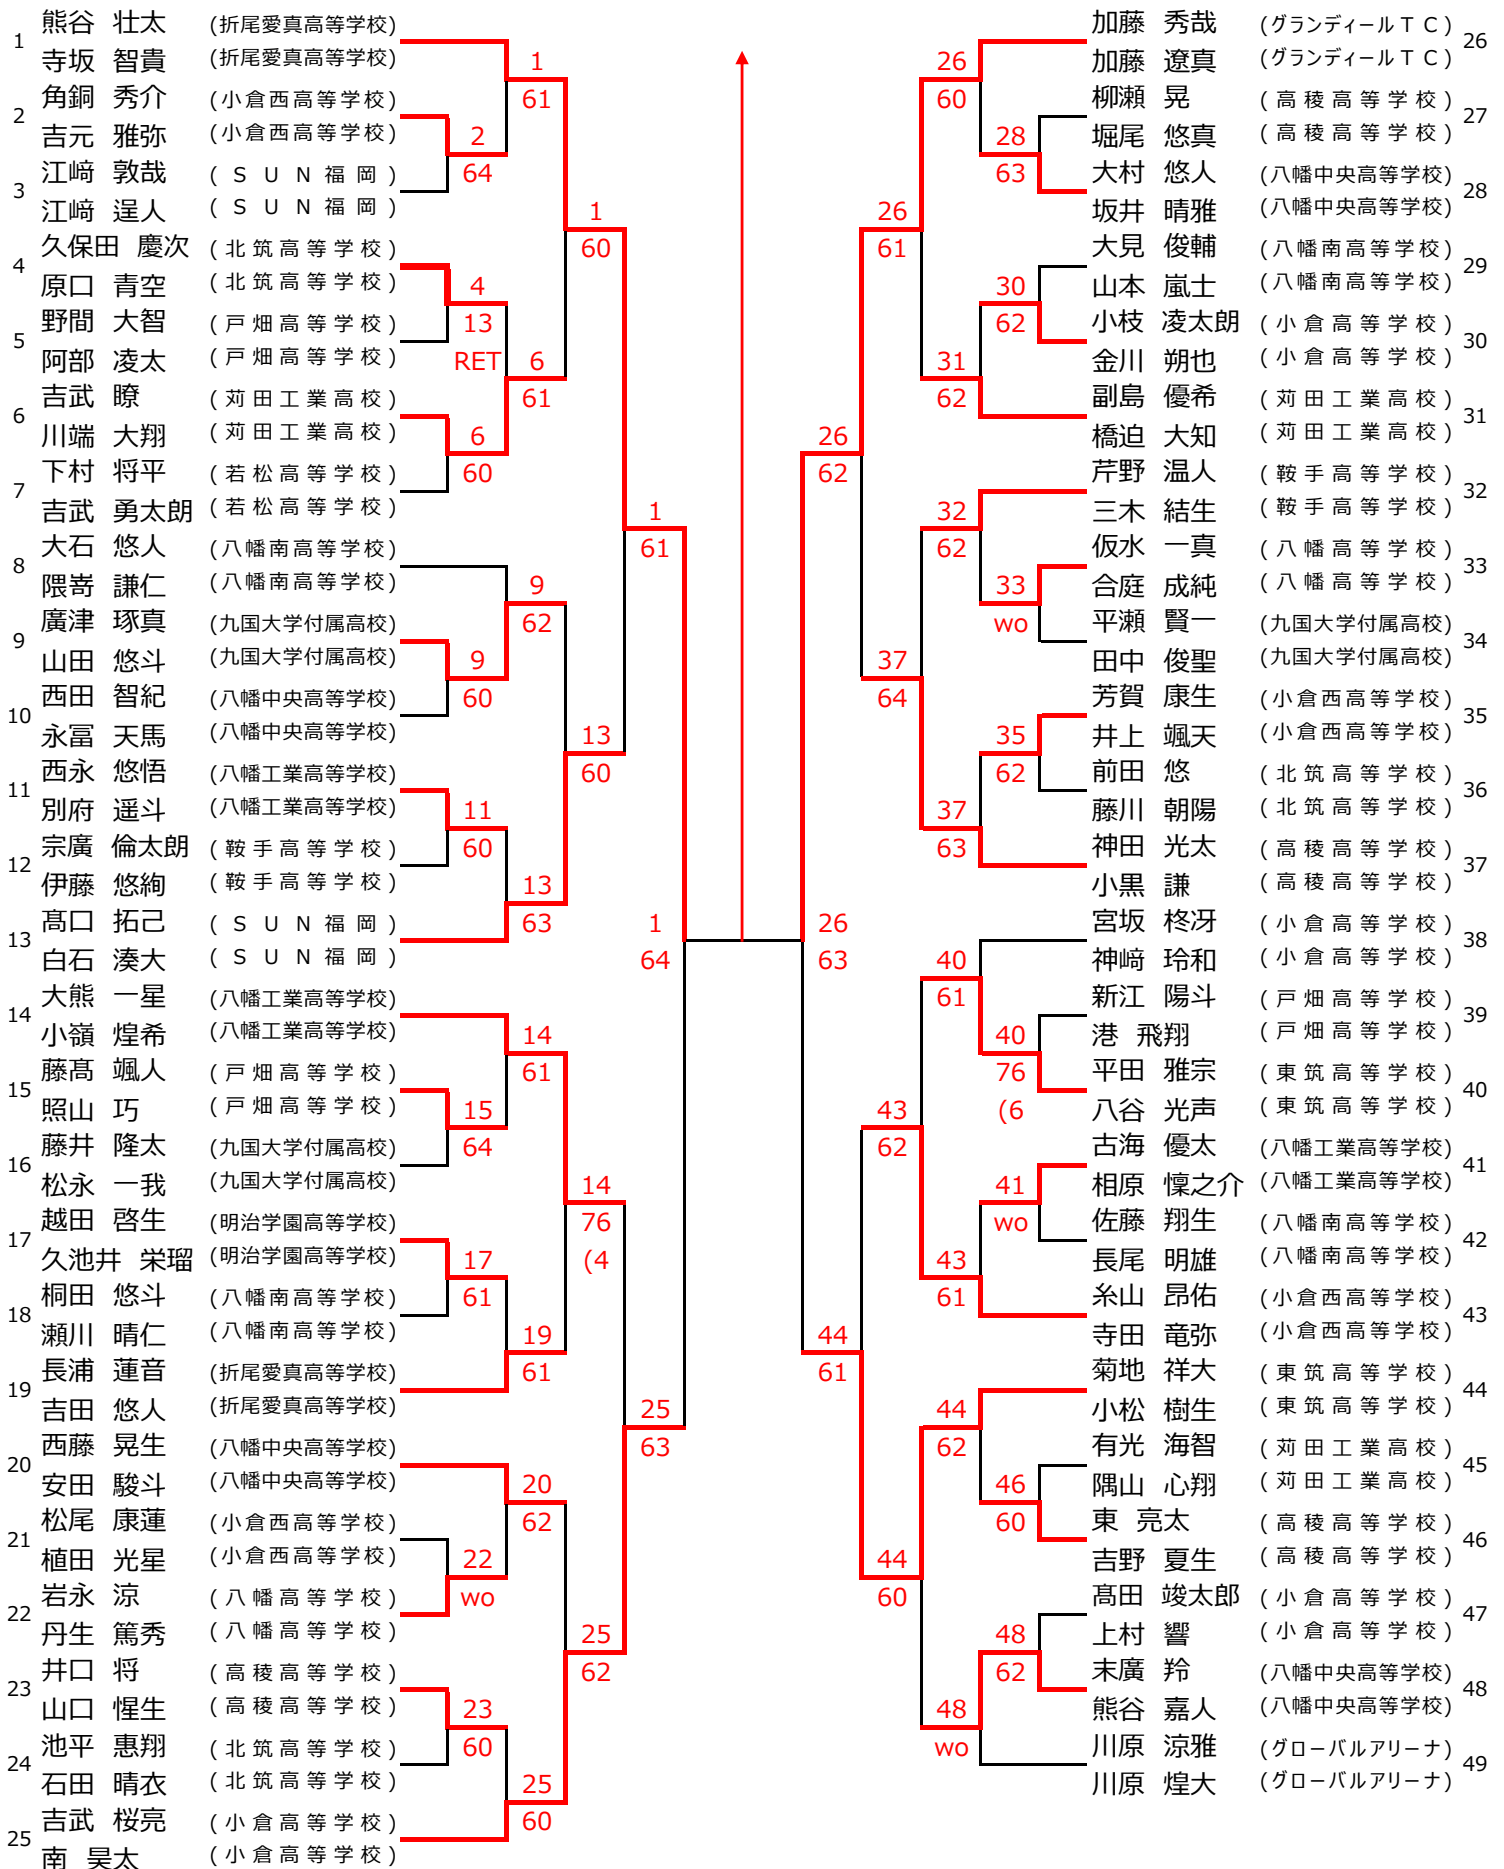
1 熊谷 壮太 (折尾愛真高等学校)
寺坂 智貴 (折尾愛真高等学校)
2 角銅 秀介 (小倉西高等学校)
吉元 雅弥 (小倉西高等学校)
3 江﨑 敦哉 (SUN福岡)
江﨑 逞人 (SUN福岡)
4 久保田 慶次 (北筑高等学校)
原口 青空 (北筑高等学校)
5 野間 大智 (戸畑高等学校)
阿部 逡太 (戸畑高等学校)
6 吉武 瞭 (苅田工業高校)
川端 大翔 (苅田工業高校)
7 下村 将平 (若松高等学校)
吉武 勇太朗 (若松高等学校)
8 大石 悠人 (八幡南高等学校)
隈嵜 謙仁 (八幡南高等学校)
9 廣津 琢真 (九国大学付属高校)
山田 悠斗 (九国大学付属高校)
10 西田 智紀 (八幡中央高等学校)
永冨 天馬 (八幡中央高等学校)
11 西永 悠悟 (八幡工業高等学校)
別府 遥斗 (八幡工業高等学校)
12 宗廣 倫太朗 (鞍手高等学校)
伊藤 悠絢 (鞍手高等学校)
13 髙口 拓己 (SUN福岡)
白石 湊大 (SUN福岡)
14 大熊 一星 (八幡工業高等学校)
小嶺 煌希 (八幡工業高等学校)
15 藤髙 颯人 (戸畑高等学校)
照山 巧 (戸畑高等学校)
16 藤井 隆太 (九国大学付属高校)
松永 一我 (九国大学付属高校)
17 越田 啓生 (明治学園高等学校)
久池井 栄瑠 (明治学園高等学校)
18 桐田 悠斗 (八幡南高等学校)
瀬川 晴仁 (八幡南高等学校)
19 長浦 蓮音 (折尾愛真高等学校)
吉田 悠人 (折尾愛真高等学校)
20 西藤 晃生 (八幡中央高等学校)
安田 駿斗 (八幡中央高等学校)
21 松尾 康蓮 (小倉西高等学校)
植田 光星 (小倉西高等学校)
22 岩永 涼 (八幡高等学校)
丹生 篤秀 (八幡高等学校)
23 井口 将 (高稜高等学校)
山口 惺生 (高稜高等学校)
24 池平 惠翔 (北筑高等学校)
石田 晴衣 (北筑高等学校)
25 吉武 桜亮 (小倉高等学校)
南 昊太 (小倉高等学校)

1 61
2 64
1 60
4 13 RET
6 61
6 60
1 61
9 62
9 60
13 60
11 60
13 63
1 64
14 61
15 64
14 76 (4
17 61
19 61
25 63
20 62
22 wo
25 62
23 60
25 60

26 60
28 63
26 61
30 62
31 62
26 62
32 62
33 wo
37 64
35 62
37 63
26 63
40 61
40 76 (6
43 62
41 wo
43 61
44 61
44 62
46 60
44 60
48 62
48 wo

26 加藤 秀哉 (グランディールTC)
加藤 遼真 (グランディールTC)
27 柳瀬 晃 (高稜高等学校)
堀尾 悠真 (高稜高等学校)
28 大村 悠人 (八幡中央高等学校)
坂井 晴雅 (八幡中央高等学校)
29 大見 俊輔 (八幡南高等学校)
山本 嵐士 (八幡南高等学校)
30 小枝 凌太朗 (小倉高等学校)
金川 朔也 (小倉高等学校)
31 副島 優希 (苅田工業高校)
橋迫 大知 (苅田工業高校)
32 芹野 温人 (鞍手高等学校)
三木 結生 (鞍手高等学校)
33 仮水 一真 (八幡高等学校)
合庭 成純 (八幡高等学校)
34 平瀬 賢一 (九国大学付属高校)
田中 俊聖 (九国大学付属高校)
35 芳賀 康生 (小倉西高等学校)
井上 颯天 (小倉西高等学校)
36 前田 悠 (北筑高等学校)
藤川 朝陽 (北筑高等学校)
37 神田 光太 (高稜高等学校)
小黒 謙 (高稜高等学校)
38 宮坂 柊牙 (小倉高等学校)
神﨑 玲和 (小倉高等学校)
39 新江 陽斗 (戸畑高等学校)
港 飛翔 (戸畑高等学校)
40 平田 雅宗 (東筑高等学校)
八谷 光声 (東筑高等学校)
41 古海 優太 (八幡工業高等学校)
相原 懍之介 (八幡工業高等学校)
42 佐藤 翔生 (八幡南高等学校)
長尾 明雄 (八幡南高等学校)
43 糸山 昂佑 (小倉西高等学校)
寺田 竜弥 (小倉西高等学校)
44 菊地 祥大 (東筑高等学校)
小松 樹生 (東筑高等学校)
45 有光 海智 (苅田工業高校)
隅山 心翔 (苅田工業高校)
46 東 亮太 (高稜高等学校)
吉野 夏生 (高稜高等学校)
47 髙田 竣太郎 (小倉高等学校)
上村 響 (小倉高等学校)
48 末廣 羚 (八幡中央高等学校)
熊谷 嘉人 (八幡中央高等学校)
49 川原 涼雅 (グローバルアリーナ)
川原 煌大 (グローバルアリーナ)